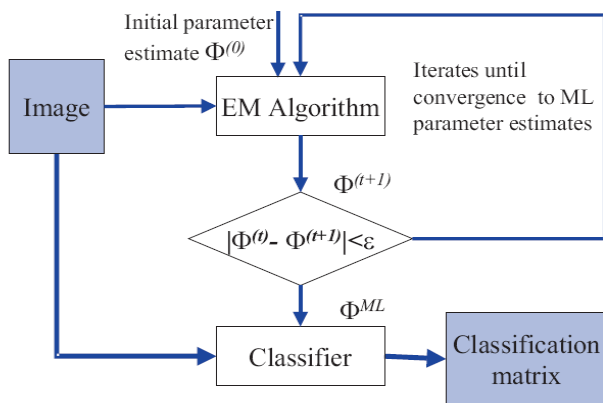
Initial parameter estimate $\Phi^{(0)}$

Image

EM Algorithm

Iterates until convergence to ML parameter estimates

$\Phi^{(t+1)}$

$|\Phi^{(t)} - \Phi^{(t+1)}| < \varepsilon$

$\Phi^{ML}$

Classifier

Classification matrix